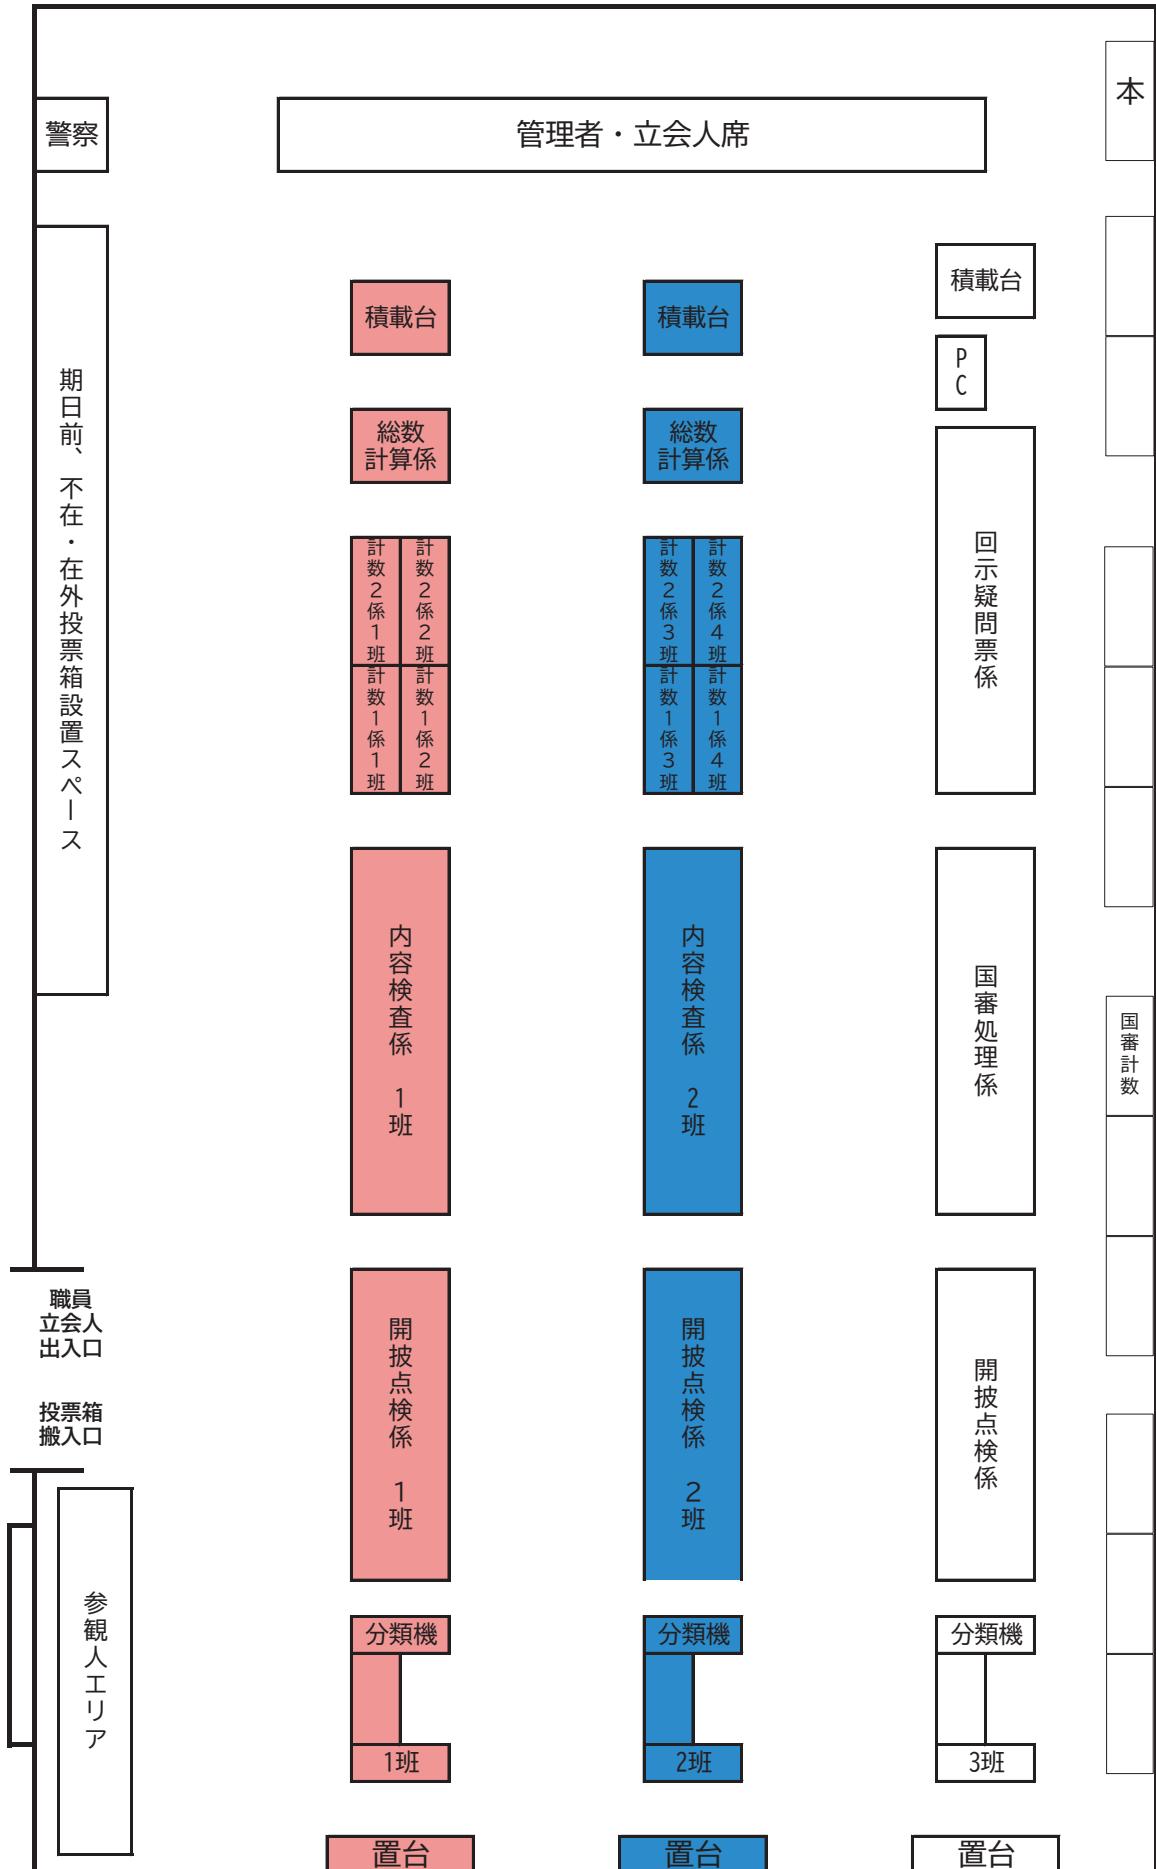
警察

管理者・立会人席

本

期日前、不在・在外投票箱設置スペース

積載台

積載台

積載台

PC

総数計算係

総数計算係

計数2係1班

計数2係2班

計数1係1班

計数1係2班

計数2係3班

計数2係4班

計数1係3班

計数1係4班

回示疑問票係

内容検査係 1班

内容検査係 2班

国審処理係

国審計数

職員立会人出入口

投票箱搬入口

開披点検係 1班

開披点検係 2班

開披点検係

参観人エリア

分類機

1班

分類機

2班

分類機

3班

置台

置台

置台